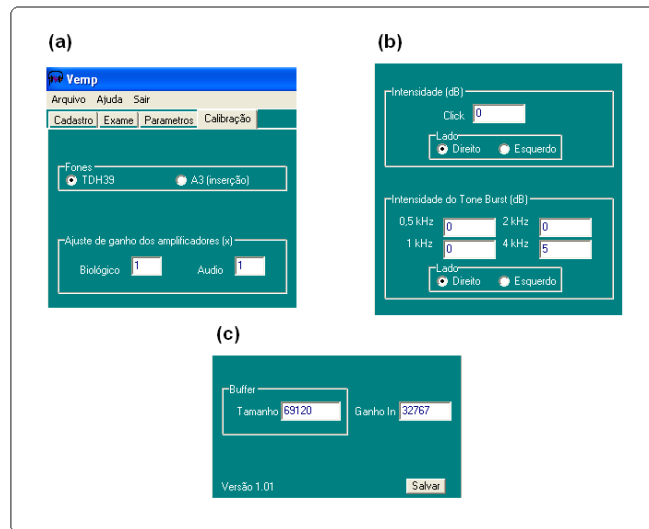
(a)

Vemp

Arquivo Ajuda Sair

Cadastro Exame Parametros Calibração

Fones
TDH39 A3 (inserção)

Ajuste de ganho dos amplificadores (x)
Biológico 1 Audio 1

(b)

Intensidade (dB)
Click 0
Lado
Direito Esquerdo

Intensidade do Tone Burst (dB)
0,5 kHz 0 2 kHz 0
1 kHz 0 4 kHz 5
Lado
Direito Esquerdo

(c)

Buffer
Tamanho 69120 Ganho In 32767

Versão 1.01 Salvar